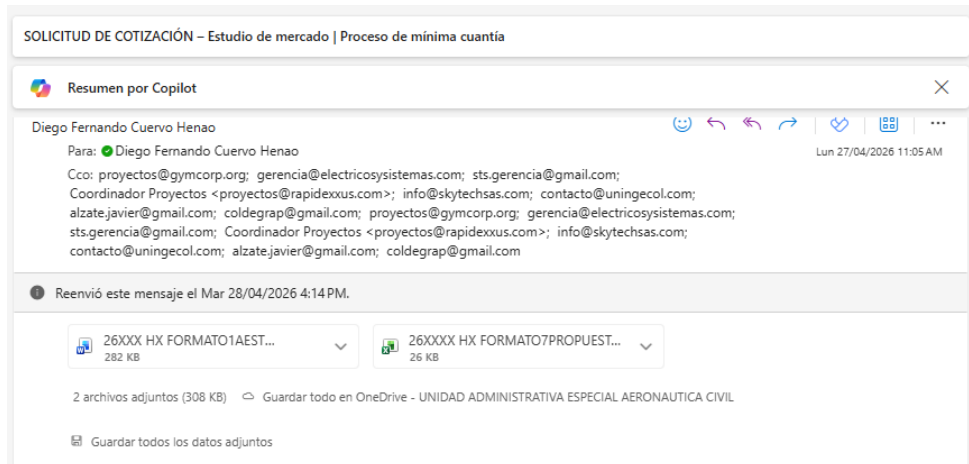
SOLICITUD DE COTIZACIÓN – Estudio de mercado | Proceso de mínima cuantía

Resumen por Copilot

Diego Fernando Cuervo Henao

Para: Diego Fernando Cuervo Henao

Lun 27/04/2026 11:05 AM

Cco: proyectos@gymcorp.org; gerencia@electricosysistemas.com; sts.gerencia@gmail.com; Coordinador Proyectos <proyectos@rapidexxus.com>; info@skytechsas.com; contacto@uningecol.com; alzate.javier@gmail.com; coldegrap@gmail.com; proyectos@gymcorp.org; gerencia@electricosysistemas.com; sts.gerencia@gmail.com; Coordinador Proyectos <proyectos@rapidexxus.com>; info@skytechsas.com; contacto@uningecol.com; alzate.javier@gmail.com; coldegrap@gmail.com

Reenvió este mensaje el Mar 28/04/2026 4:14 PM.

26XXX HX FORMATO1AEST...
282 KB

26XXXX HX FORMATO7PROPUEST...
26 KB

2 archivos adjuntos (308 KB) Guardar todo en OneDrive - UNIDAD ADMINISTRATIVA ESPECIAL AERONAUTICA CIVIL

Guardar todos los datos adjuntos